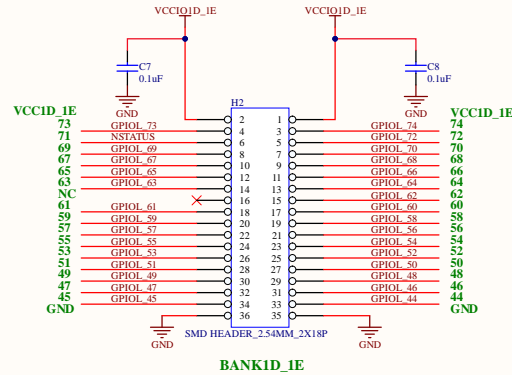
VCCIO1D_1E
VCCIO1D_1E
C7
0.1uF
GND
C8
0.1uF
GND
H2
VCC1D_1E
73 GPIOL_73
71 NSTATUS
69 GPIOL_69
67 GPIOL_67
65 GPIOL_65
63 GPIOL_63
NC
61 GPIOL_61
59 GPIOL_59
57 GPIOL_57
55 GPIOL_55
53 GPIOL_53
51 GPIOL_51
49 GPIOL_49
47 GPIOL_47
45 GPIOL_45
GND
2 1
4 3
6 5
8 7
10 9
12 11
14 13
16 15
18 17
20 19
22 21
24 23
26 25
28 27
30 29
32 31
34 33
36 35
VCC1D_1E
GPIOL_74 74
GPIOL_72 72
GPIOL_70 70
GPIOL_68 68
GPIOL_66 66
GPIOL_64 64
GPIOL_62 62
GPIOL_60 60
GPIOL_58 58
GPIOL_56 56
GPIOL_54 54
GPIOL_52 52
GPIOL_50 50
GPIOL_48 48
GPIOL_46 46
GPIOL_44 44
GND
GND
SMD HEADER_2.54MM_2X18P
GND
BANK1D_1E